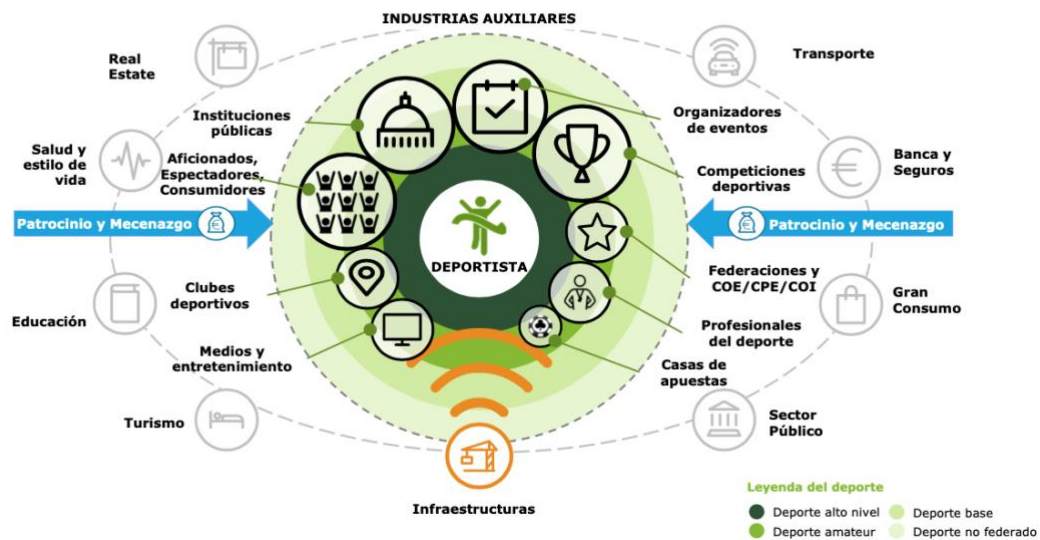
INDUSTRIAS AUXILIARES

Real Estate

Transporte

Instituciones públicas

Organizadores de eventos

Salud y estilo de vida

Aficionados, Espectadores, Consumidores

Competiciones deportivas

Banca y Seguros

Patrocinio y Mecenazgo

Patrocinio y Mecenazgo

DEPORTISTA

Federaciones y COE/CPE/COI

Clubes deportivos

Gran Consumo

Educación

Profesionales del deporte

Medios y entretenimiento

Casas de apuestas

Turismo

Sector Público

Infraestructuras

Leyenda del deporte

Deporte alto nivel

Deporte base

Deporte amateur

Deporte no federado